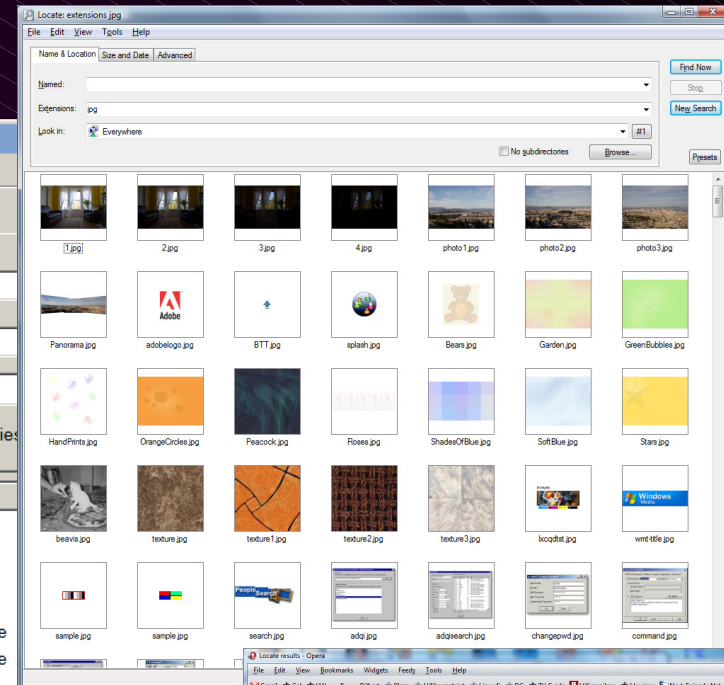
Locate: extensions jpg

File Edit View Tools Help

Name & Location | Size and Date | Advanced

Named:

Extensions: jpg

Look in: Everywhere

#1

No subdirectories

Browse...

Find Now

Stop

New Search

Presets

1.jpg 2.jpg 3.jpg 4.jpg photo1.jpg photo2.jpg photo3.jpg

Panorama.jpg adobelogo.jpg BTT.jpg splash.jpg Bears.jpg Garden.jpg GreenBubbles.jpg

HandPrints.jpg OrangeCircles.jpg Peacock.jpg Roses.jpg ShadesOfBlue.jpg SoftBlue.jpg Stars.jpg

beavis.jpg texture.jpg texture1.jpg texture2.jpg texture3.jpg lxcqdtst.jpg wmt-title.jpg

sample.jpg sample.jpg search.jpg adqi.jpg adqisearch.jpg changepwd.jpg command.jpg

Adobe

Windows Media

People Search

Locate results - Opera

File Edit View Bookmarks Widgets Feeds Tools Help

ies

e

e